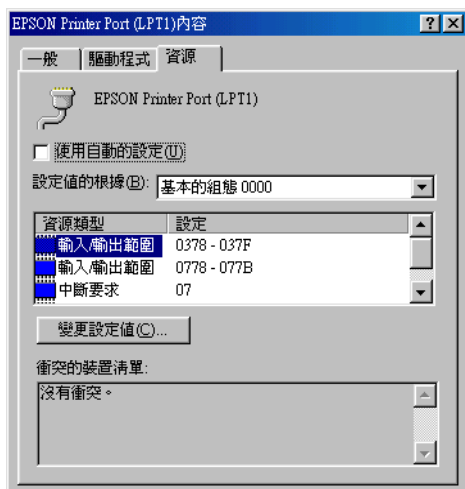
EPSON Printer Port (LPT1)內容

? X

一般 驅動程式 資源

EPSON Printer Port (LPT1)

使用自動的設定(U)

設定值的根據(B): 基本的組態 0000

| 資源類型 | 設定 |
|---|---|
| 輸入/輸出範圍 | 0378 - 037F |
| 輸入/輸出範圍 | 0778 - 077B |
| 中斷要求 | 07 |

變更設定值(C)...

衝突的裝置清單:

沒有衝突。